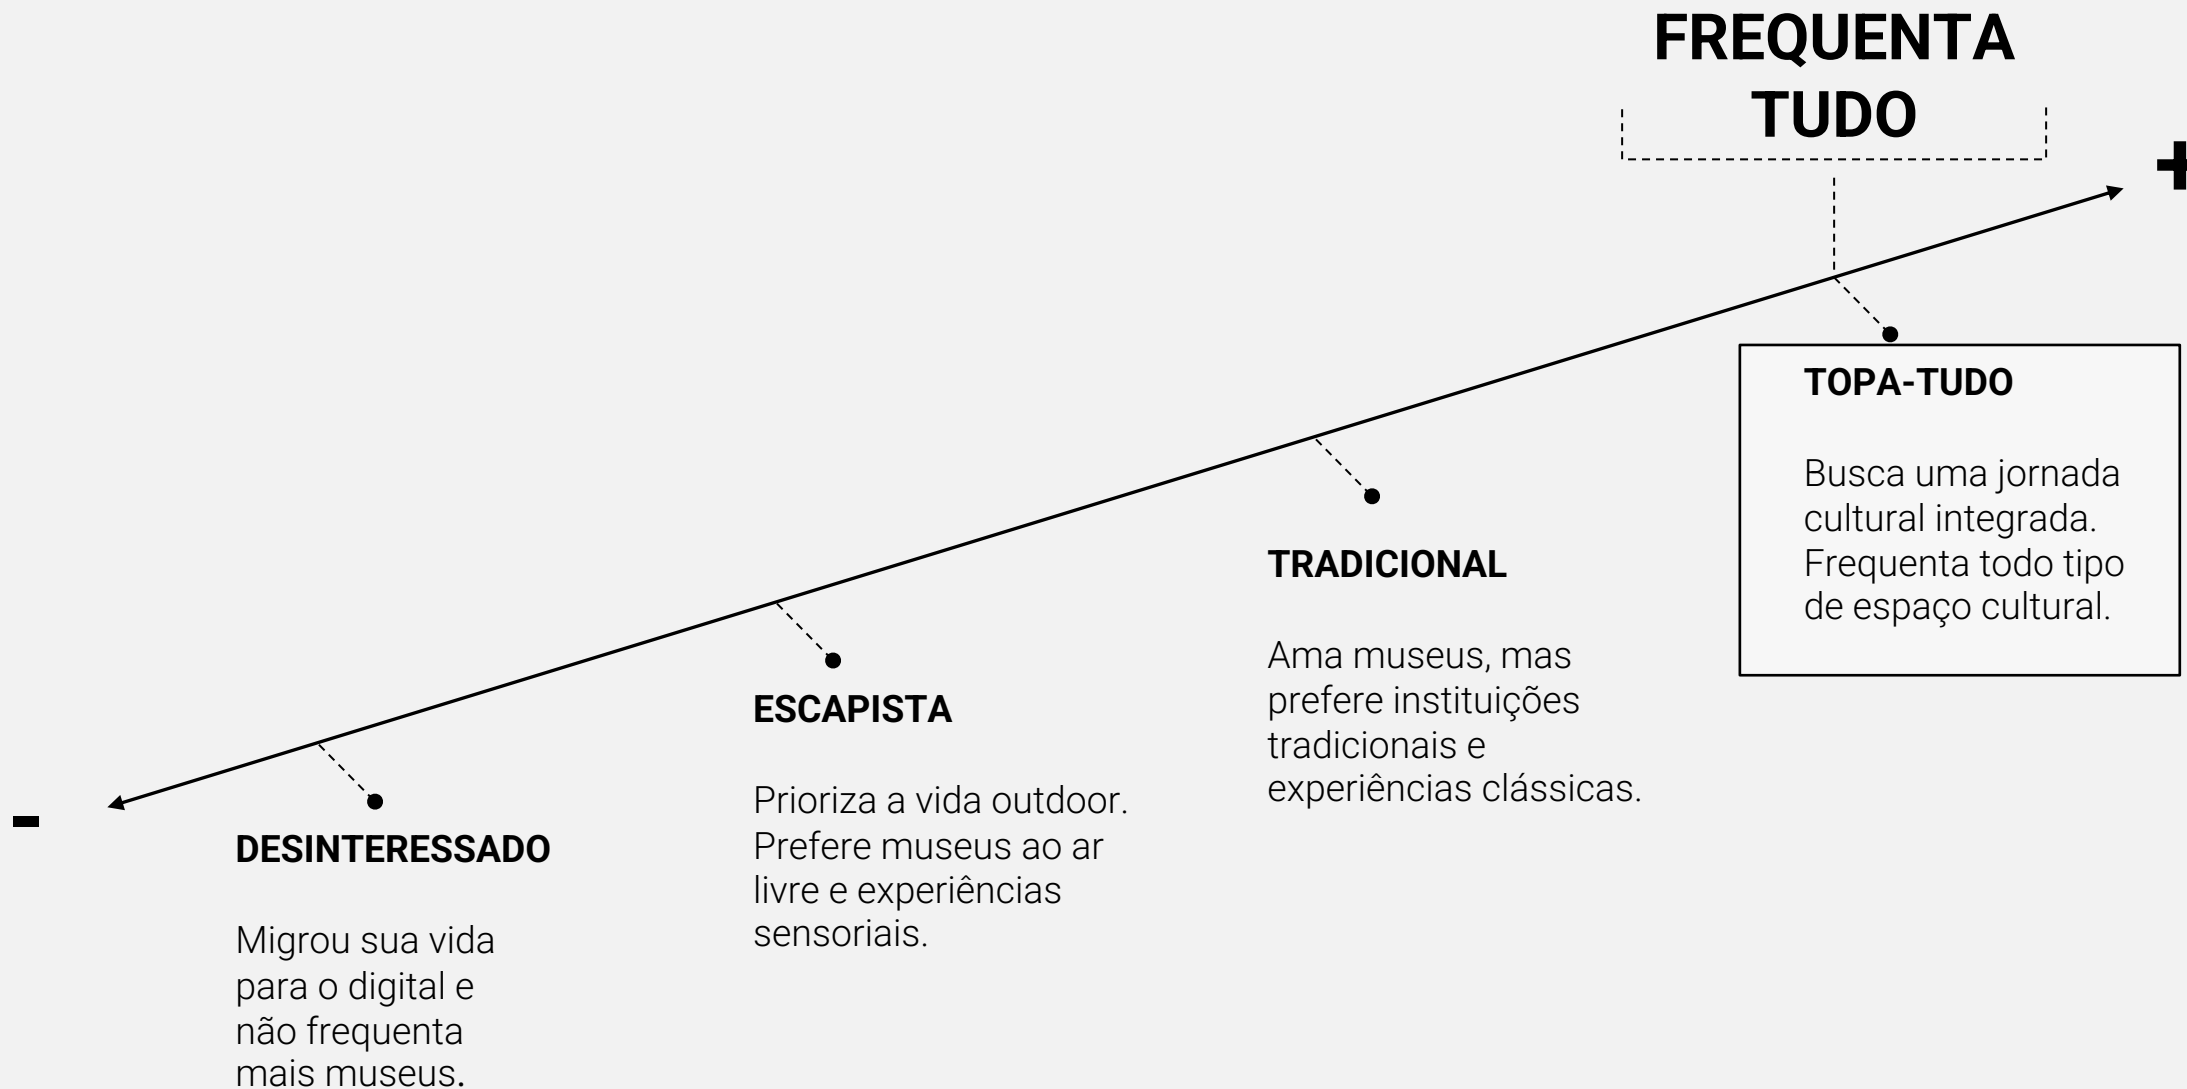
FREQUENTA TUDO

+

-

TOPA-TUDO

Busca uma jornada cultural integrada. Frequenta todo tipo de espaço cultural.

TRADICIONAL

Ama museus, mas prefere instituições tradicionais e experiências clássicas.

ESCAPISTA

Prioriza a vida outdoor. Prefere museus ao ar livre e experiências sensoriais.

DESINTERESSADO

Migrou sua vida para o digital e não frequenta mais museus.